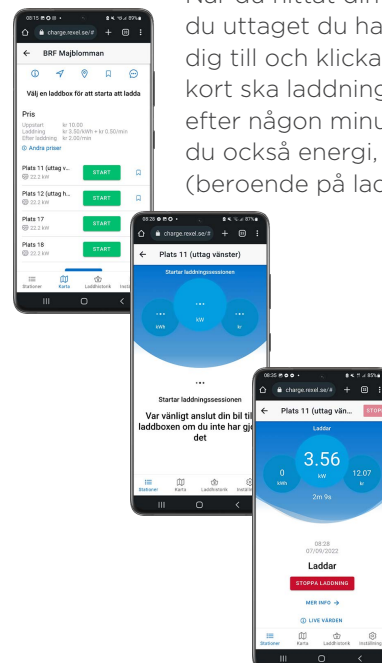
När du hittat din
du uttaget du ha
dig till och klicka
kort ska laddning
efter någon minu
du också energi,
(beroende på lad

08:15
charge.rexel.se/#
BRF Majblomman
Välj en laddbox för att starta att ladda
Pris
Uppstart kr 10.00
Laddning kr 3.50/kWh + kr 0.50/min
Efter laddning kr 2.00/min
Ändra priser
Plats 11 (uttag v...
22.2 kW
START
Plats 12 (uttag h...
22.2 kW
START
Plats 17
22.2 kW
START
Plats 18
22.2 kW
START
Stationer Karta Laddhistorik

08:28
charge.rexel.se/#
Plats 11 (uttag vänster)
Startar laddningssessionen
...
kWh
...
kW
...
kr
...
Startar laddningssessionen
Var vänligt anslut din bil til laddboxen om du inte har gj det
Stationer Karta Laddhistorik Inst

08:30
charge.rexel.se/#
Plats 11 (uttag vän...
STOP
Laddar
0
kWh
3.56
kW
12.07
kr
2m 9s
08:28
07/09/2022
Laddar
STOPPA LADDNING
MER INFO →
LIVE VÄRDEN
Stationer Karta Laddhistorik